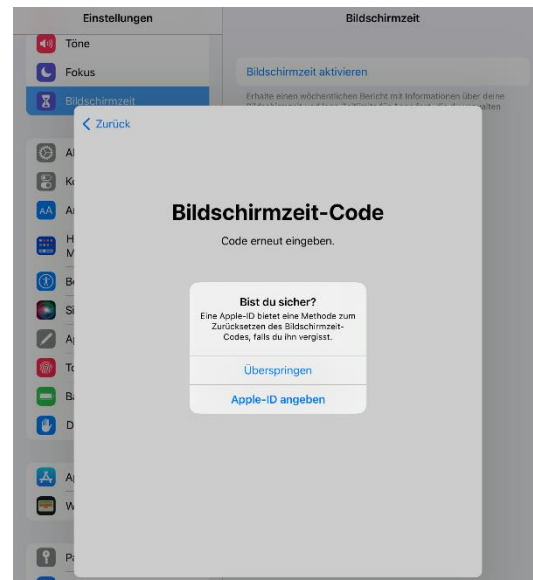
Einstellungen

Töne

Fokus

Bildschirmzeit

Al

Ko

A

H
M

Be

Si

A

To

Ba

D

A

W

Pa

Bildschirmzeit

Bildschirmzeit aktivieren

Erhalte einen wöchentlichen Bericht mit Informationen über deine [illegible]

< Zurück

Bildschirmzeit-Code

Code erneut eingeben.

Bist du sicher?

Eine Apple-ID bietet eine Methode zum Zurücksetzen des Bildschirmzeit-Codes, falls du ihn vergisst.

Überspringen

Apple-ID angeben